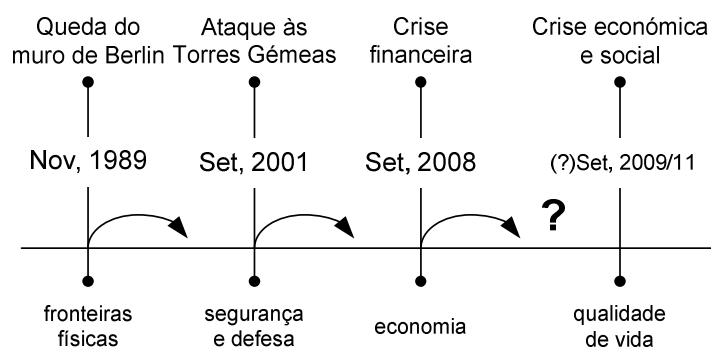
Queda do muro de Berlin

Ataque às Torres Gémeas

Crise financeira

Crise económica e social

Nov, 1989

Set, 2001

Set, 2008

(?)Set, 2009/11

?

fronteiras físicas

segurança e defesa

economia

qualidade de vida